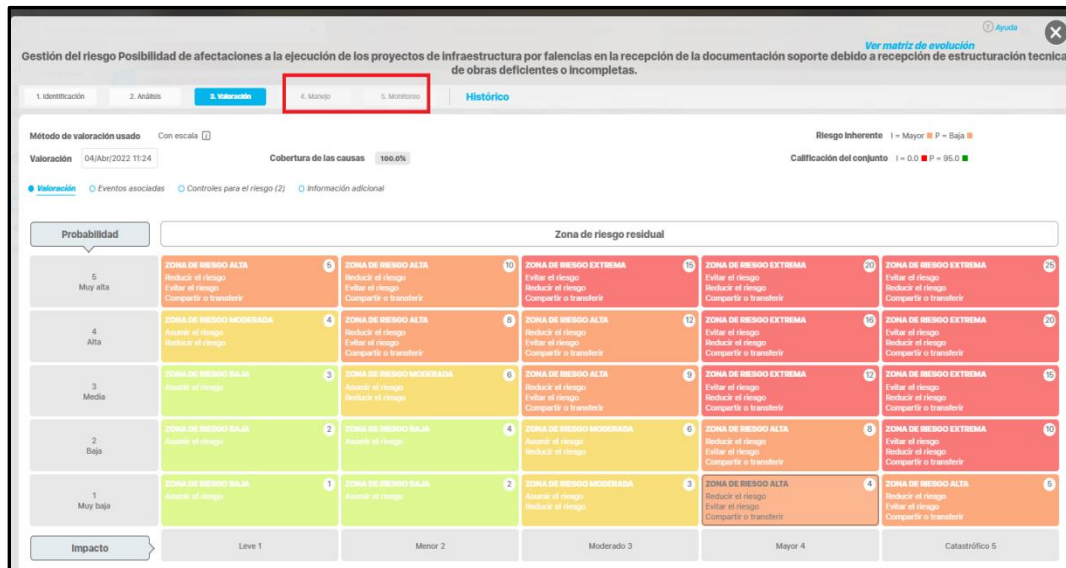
Ayuda

Ver matriz de evolución

Gestión del riesgo Posibilidad de afectaciones a la ejecución de los proyectos de infraestructura por falencias en la recepción de la documentación soporte debido a recepción de estructuración tecnica de obras deficientes o incompletas.

1. Identificación | 2. Análisis | 3. Valoración | 4. Manejo | 5. Monitoreo | Histórico

Método de valoración usado Con escala

Riesgo Inherente I = Mayor P = Baja

Valoración 04/Abr/2022 11:24 Cobertura de las causas 100.0%

Calificación del conjunto I = 0.0 P = 95.0

Valoración | Eventos asociadas | Controles para el riesgo (2) | Información adicional

| Probabilidad | Zona de riesgo residual | | | | |
|---|---|---|---|---|---|
| 5 Muy alta | ZONA DE RIESGO ALTA 5 Reducir el riesgo Evitar el riesgo Compartir o transferir | ZONA DE RIESGO ALTA 10 Reducir el riesgo Evitar el riesgo Compartir o transferir | ZONA DE RIESGO EXTREMA 15 Evitar el riesgo Reducir el riesgo Compartir o transferir | ZONA DE RIESGO EXTREMA 20 Evitar el riesgo Reducir el riesgo Compartir o transferir | ZONA DE RIESGO EXTREMA 25 Evitar el riesgo Reducir el riesgo Compartir o transferir |
| 4 Alta | ZONA DE RIESGO MODERADA 4 Asumir el riesgo Reducir el riesgo | ZONA DE RIESGO ALTA 8 Reducir el riesgo Evitar el riesgo Compartir o transferir | ZONA DE RIESGO ALTA 12 Reducir el riesgo Evitar el riesgo Compartir o transferir | ZONA DE RIESGO EXTREMA 16 Evitar el riesgo Reducir el riesgo Compartir o transferir | ZONA DE RIESGO EXTREMA 20 Evitar el riesgo Reducir el riesgo Compartir o transferir |
| 3 Media | ZONA DE RIESGO BAJA 3 Asumir el riesgo | ZONA DE RIESGO MODERADA 6 Asumir el riesgo Reducir el riesgo | ZONA DE RIESGO ALTA 9 Reducir el riesgo Evitar el riesgo Compartir o transferir | ZONA DE RIESGO EXTREMA 12 Evitar el riesgo Reducir el riesgo Compartir o transferir | ZONA DE RIESGO EXTREMA 15 Evitar el riesgo Reducir el riesgo Compartir o transferir |
| 2 Baja | ZONA DE RIESGO BAJA 2 Asumir el riesgo | ZONA DE RIESGO BAJA 4 Asumir el riesgo | ZONA DE RIESGO MODERADA 6 Asumir el riesgo Reducir el riesgo | ZONA DE RIESGO ALTA 8 Reducir el riesgo Evitar el riesgo Compartir o transferir | ZONA DE RIESGO EXTREMA 10 Evitar el riesgo Reducir el riesgo Compartir o transferir |
| 1 Muy baja | ZONA DE RIESGO BAJA 1 Asumir el riesgo | ZONA DE RIESGO BAJA 2 Asumir el riesgo | ZONA DE RIESGO MODERADA 3 Asumir el riesgo Reducir el riesgo | ZONA DE RIESGO ALTA 4 Reducir el riesgo Evitar el riesgo Compartir o transferir | ZONA DE RIESGO ALTA 5 Reducir el riesgo Evitar el riesgo Compartir o transferir |
| Impacto | Leve 1 | Menor 2 | Moderado 3 | Mayor 4 | Catastrófico 5 |